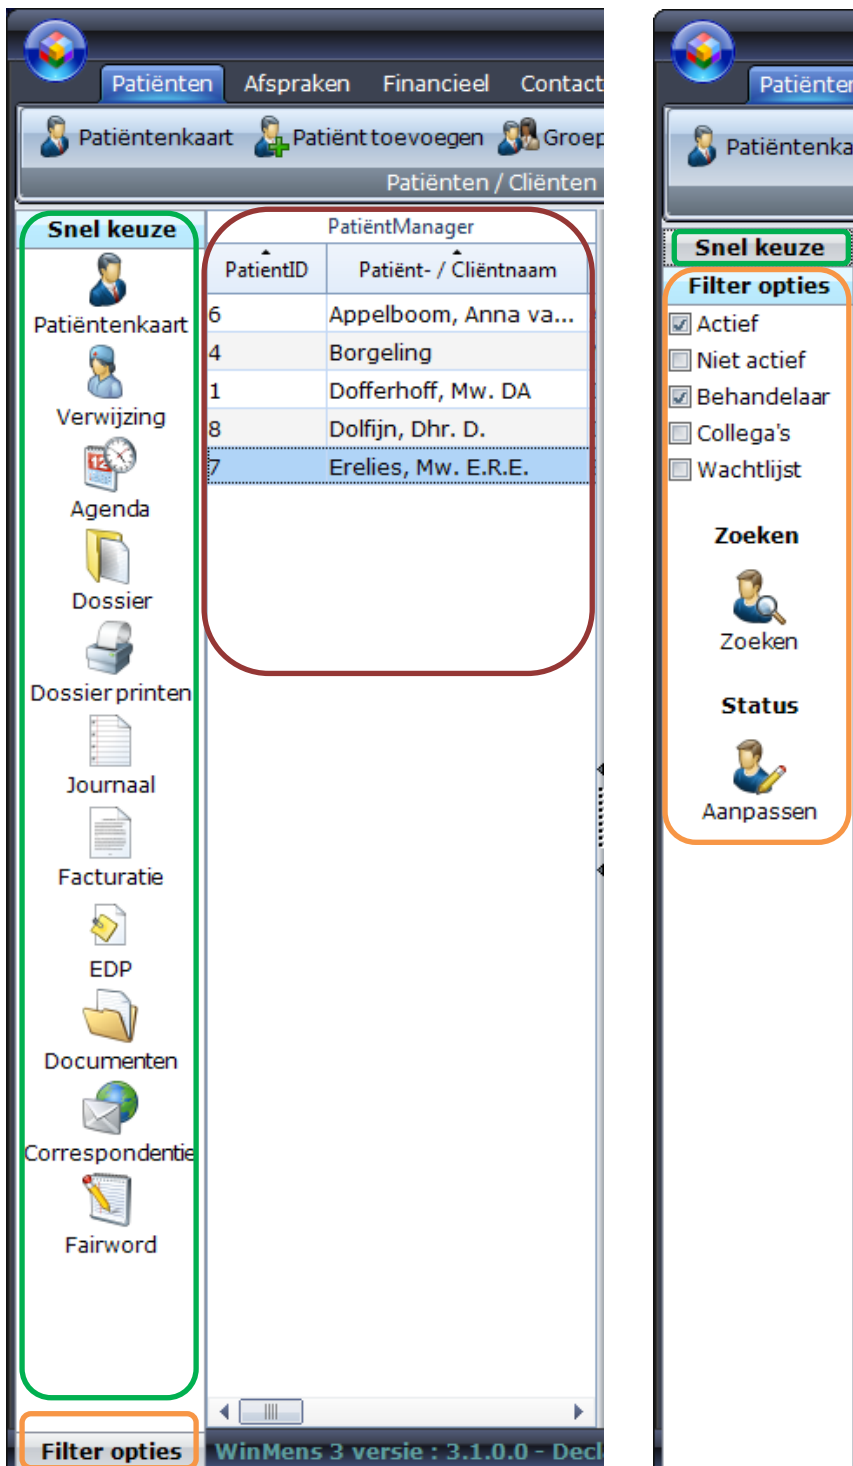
Patiënten Afspraken Financieel Contact

Patiëntenkaart Patiënt toevoegen Groep

Patiënten / Cliënten

Snel keuze

Patiëntenkaart

Verwijzing

Agenda

Dossier

Dossier printen

Journaal

Facturatie

EDP

Documenten

Correspondentie

Fairword

Filter opties

PatiëntManager

| PatientID | Patiënt- / Cliëntnaam |
|---|---|
| 6 | Appelboom, Anna va... |
| 4 | Borgeling |
| 1 | Dofferhoff, Mw. DA |
| 8 | Dolfijn, Dhr. D. |
| 7 | Erelies, Mw. E.R.E. |

WinMens 3 versie : 3.1.0.0 - Decl

Patiënten

Patiëntenka

Snel keuze

Filter opties

Actief

Niet actief

Behandelaar

Collega's

Wachtlijst

Zoeken

Zoeken

Status

Aanpassen